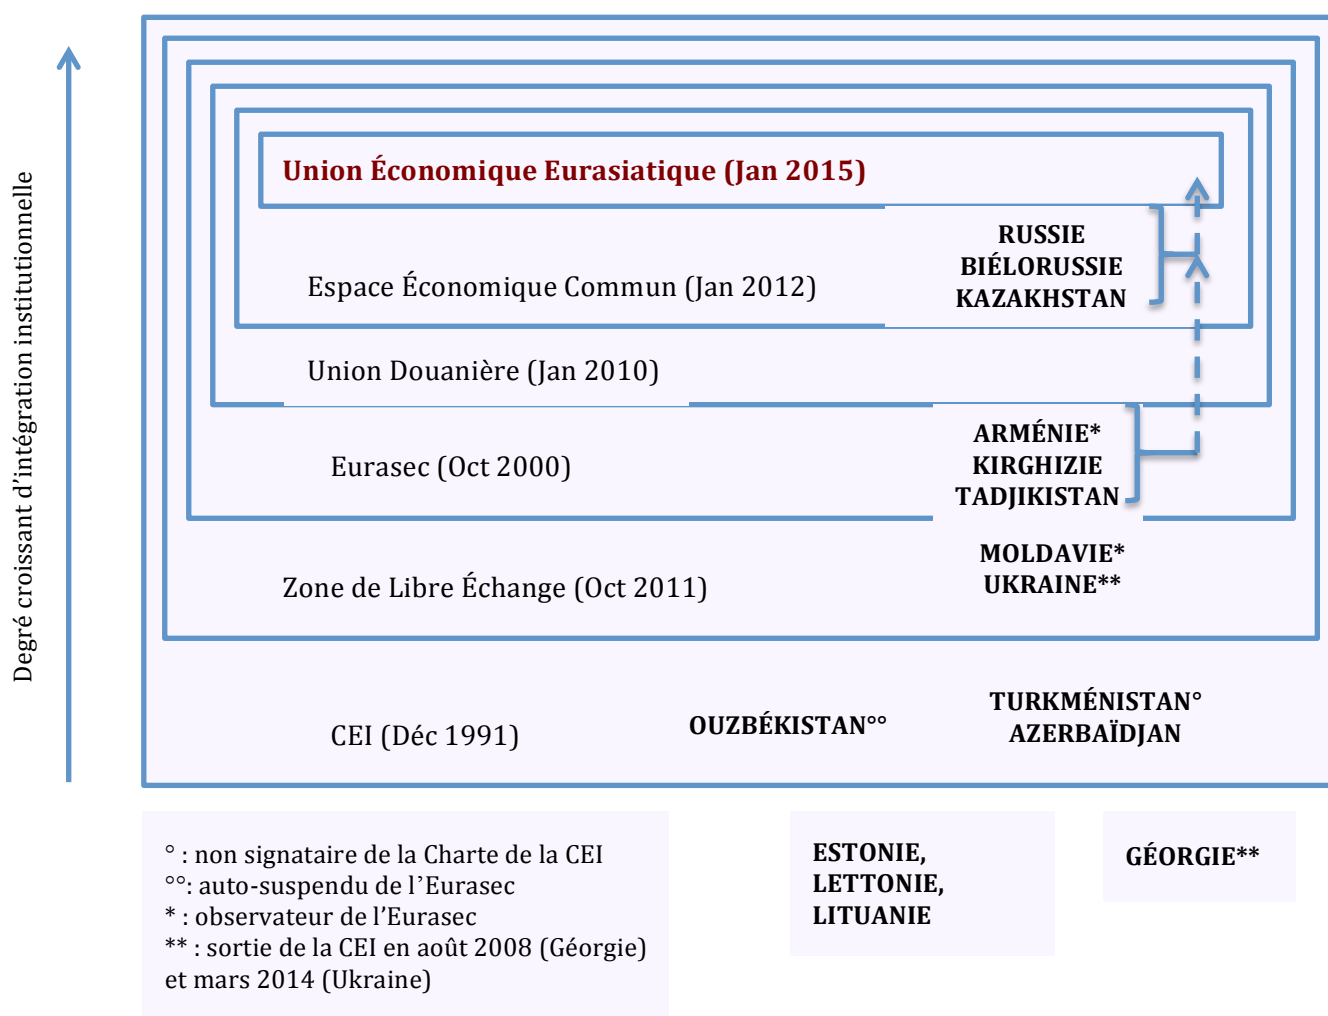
Degré croissant d'intégration institutionnelle

Union Économique Eurasiatique (Jan 2015)

Espace Économique Commun (Jan 2012)

RUSSIE
BIÉLORUSSIE
KAZAKHSTAN

Union Douanière (Jan 2010)

Eurasec (Oct 2000)

ARMÉNIE*
KIRGHIZIE
TADJIKISTAN

MOLDAVIE*
UKRAINE**

Zone de Libre Échange (Oct 2011)

CEI (Déc 1991)

OUZBÉKISTAN°°

TURKMÉNISTAN°
AZERBAÏDJAN

° : non signataire de la Charte de la CEI
°°: auto-suspendu de l'Eurasec
* : observateur de l'Eurasec
** : sortie de la CEI en août 2008 (Géorgie) et mars 2014 (Ukraine)

ESTONIE,
LETTONIE,
LITUANIE

GÉORGIE**